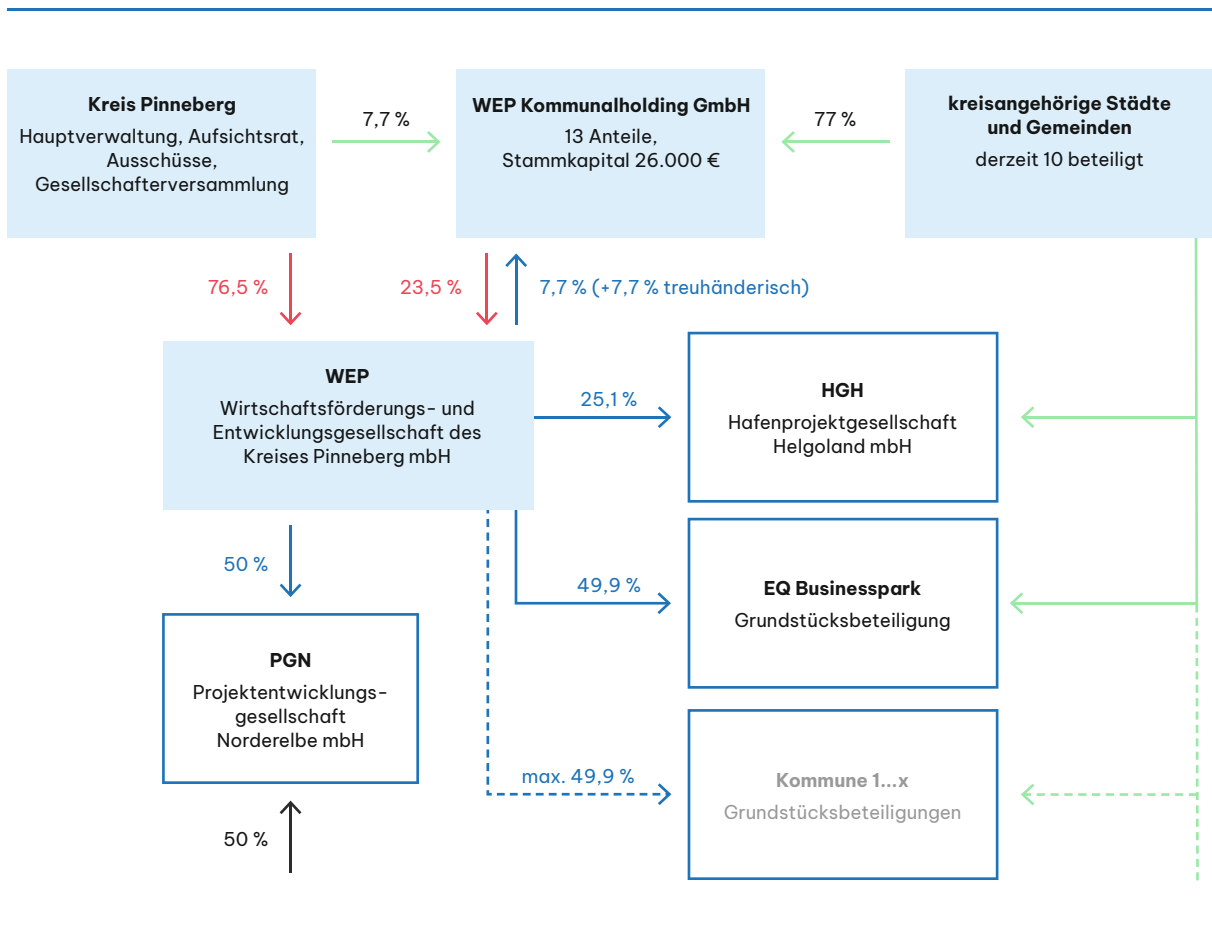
Kreis Pinneberg
Hauptverwaltung, Aufsichtsrat, Ausschüsse, Gesellschafterversammlung

7,7 %

WEP Kommunalholding GmbH
13 Anteile, Stammkapital 26.000 €

77 %

kreisangehörige Städte und Gemeinden
derzeit 10 beteiligt

76,5 %

23,5 %

7,7 % (+7,7 % treuhänderisch)

WEP
Wirtschaftsförderungs- und Entwicklungsgesellschaft des Kreises Pinneberg mbH

25,1 %

HGH
Hafenprojektgesellschaft Helgoland mbH

50 %

49,9 %

EQ Businesspark
Grundstücksbeteiligung

PGN
Projektentwicklungsgesellschaft Norderelbe mbH

max. 49,9 %

Kommune 1...x
Grundstücksbeteiligungen

50 %